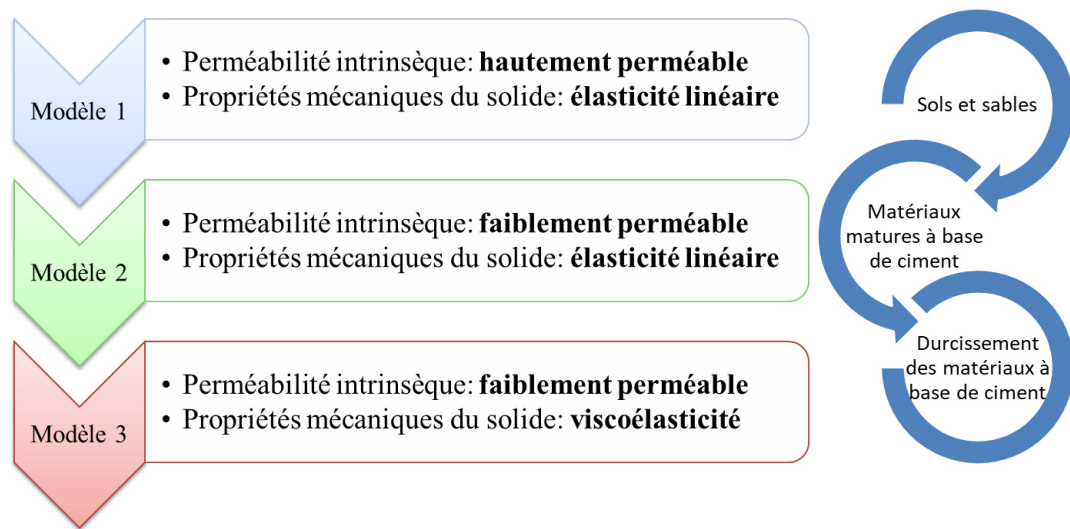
Modèle 1

• Perméabilité intrinsèque: **hautement perméable**
• Propriétés mécaniques du solide: **élasticité linéaire**

Modèle 2

• Perméabilité intrinsèque: **faiblement perméable**
• Propriétés mécaniques du solide: **élasticité linéaire**

Modèle 3

• Perméabilité intrinsèque: **faiblement perméable**
• Propriétés mécaniques du solide: **viscoélasticité**

Sols et sables

Matériaux matures à base de ciment

Durcissement des matériaux à base de ciment